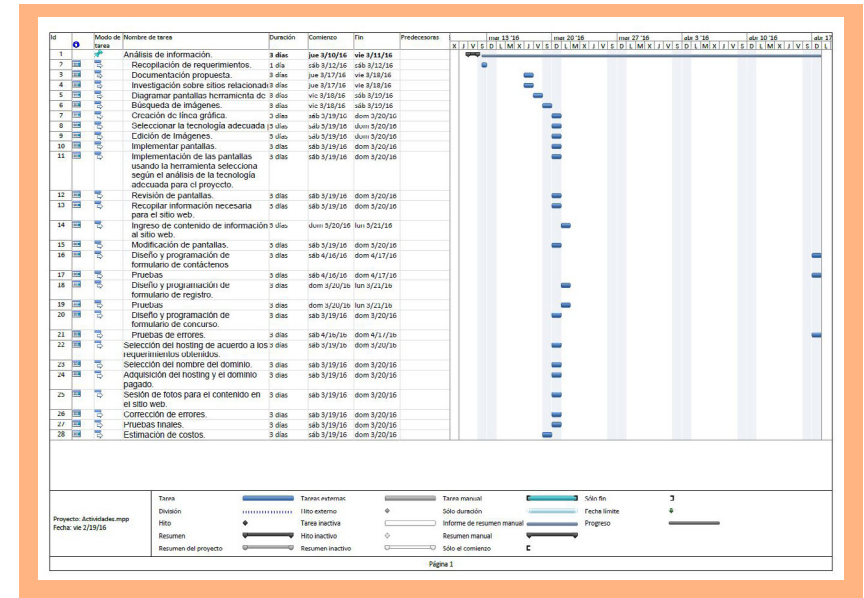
| Id | | Modo de tarea | Nombre de tarea | Duración | Comienzo | Fin | Predecesoras |
|---|---|---|---|---|---|---|---|
| 1 | | | Análisis de información. | 3 días | jue 3/10/16 | vie 3/11/16 | |
| 2 | | | Recopilación de requerimientos. | 1 día | sáb 3/12/16 | sáb 3/12/16 | |
| 3 | | | Documentación propuesta. | 3 días | jue 3/17/16 | vie 3/18/16 | |
| 4 | | | Investigación sobre sitios relacionados | 3 días | jue 3/17/16 | vie 3/18/16 | |
| 5 | | | Diagramar pantallas herramienta de | 3 días | vie 3/18/16 | sáb 3/19/16 | |
| 6 | | | Búsqueda de imágenes. | 3 días | vie 3/18/16 | sáb 3/19/16 | |
| 7 | | | Creación de línea gráfica. | 3 días | sáb 3/19/16 | dom 3/20/16 | |
| 8 | | | Seleccionar la tecnología adecuada | 3 días | sáb 3/19/16 | dom 3/20/16 | |
| 9 | | | Edición de Imágenes. | 3 días | sáb 3/19/16 | dom 3/20/16 | |
| 10 | | | Implementar pantallas. | 3 días | sáb 3/19/16 | dom 3/20/16 | |
| 11 | | | Implementación de las pantallas usando la herramienta selecciona según el análisis de la tecnología adecuada para el proyecto. | 3 días | sáb 3/19/16 | dom 3/20/16 | |
| 12 | | | Revisión de pantallas. | 3 días | sáb 3/19/16 | dom 3/20/16 | |
| 13 | | | Recopilar información necesaria para el sitio web. | 3 días | sáb 3/19/16 | dom 3/20/16 | |
| 14 | | | Ingreso de contenido de información al sitio web. | 3 días | dom 3/20/16 | lun 3/21/16 | |
| 15 | | | Modificación de pantallas. | 3 días | sáb 3/19/16 | dom 3/20/16 | |
| 16 | | | Diseño y programación de formulario de contáctenos | 3 días | sáb 4/16/16 | dom 4/17/16 | |
| 17 | | | Pruebas | 3 días | sáb 4/16/16 | dom 4/17/16 | |
| 18 | | | Diseño y programación de formulario de registro. | 3 días | dom 3/20/16 | lun 3/21/16 | |
| 19 | | | Pruebas | 3 días | dom 3/20/16 | lun 3/21/16 | |
| 20 | | | Diseño y programación de formulario de concurso. | 3 días | sáb 3/19/16 | dom 3/20/16 | |
| 21 | | | Pruebas de errores. | 3 días | sáb 4/16/16 | dom 4/17/16 | |
| 22 | | | Selección del hosting de acuerdo a los requerimientos obtenidos. | 3 días | sáb 3/19/16 | dom 3/20/16 | |
| 23 | | | Selección del nombre del dominio. | 3 días | sáb 3/19/16 | dom 3/20/16 | |
| 24 | | | Adquisición del hosting y el dominio pagado. | 3 días | sáb 3/19/16 | dom 3/20/16 | |
| 25 | | | Sesión de fotos para el contenido en el sitio web. | 3 días | sáb 3/19/16 | dom 3/20/16 | |
| 26 | | | Corrección de errores. | 3 días | sáb 3/19/16 | dom 3/20/16 | |
| 27 | | | Pruebas finales. | 3 días | sáb 3/19/16 | dom 3/20/16 | |
| 28 | | | Estimación de costos. | 3 días | sáb 3/19/16 | dom 3/20/16 | |

mar 13 '16 mar 20 '16 mar 27 '16 abr 3 '16 abr 10 '16 abr 17
X J V S D L M X J V S D L M X J V S D L M X J V S D L M X J V S D L M X J V S D L

Proyecto: Actividades.mpp
Fecha: vie 2/19/16

Tarea | Tareas externas | Tarea manual | Sólo fin
División | Hito externo | Sólo duración | Fecha límite
Hito | Tarea inactiva | Informe de resumen manual | Progreso
Resumen | Hito inactivo | Resumen manual
Resumen del proyecto | Resumen inactivo | Sólo el comienzo

Página 1